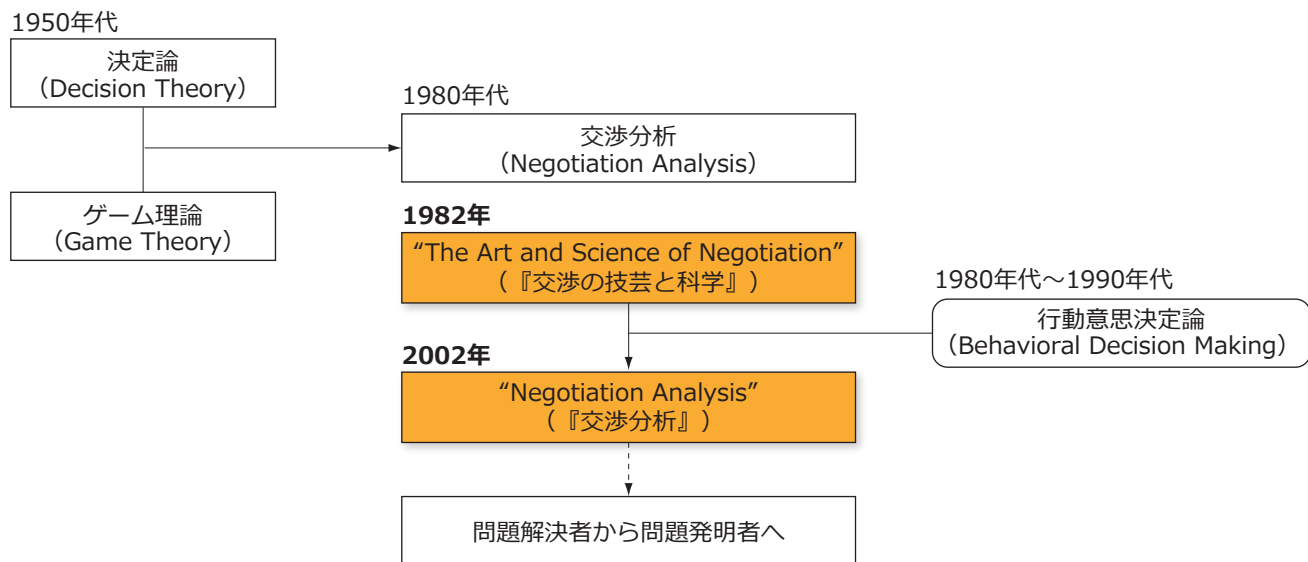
1950年代

決定論
（Decision Theory）

ゲーム理論
（Game Theory）

1980年代

交渉分析
（Negotiation Analysis）

1982年

“The Art and Science of Negotiation”
（『交渉の技芸と科学』）

1980年代～1990年代

行動意思決定論
（Behavioral Decision Making）

2002年

“Negotiation Analysis”
（『交渉分析』）

問題解決者から問題発明者へ